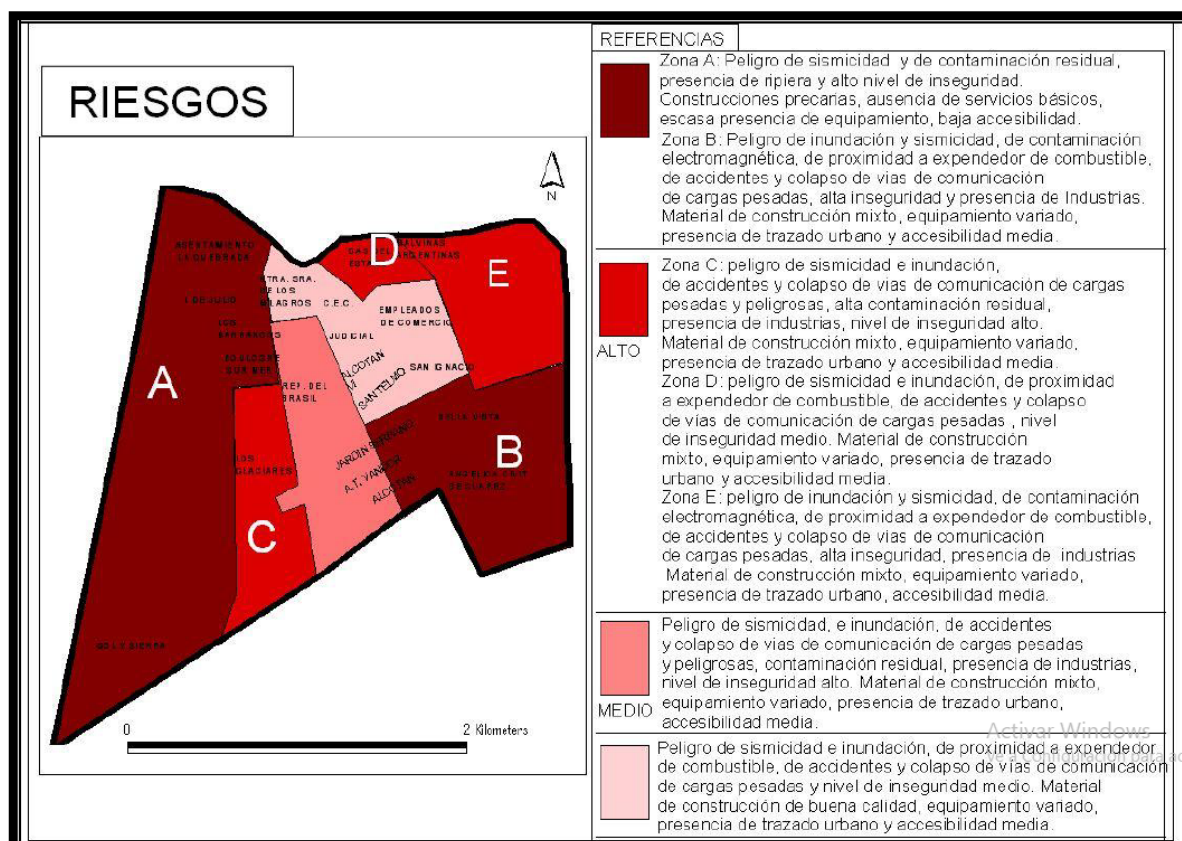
RIESGOS

N

A
B
C
D
E

ASENTAMIENTO LA QUEBRADA
8 DE JULIO
LOS SARGENTOS
10 DE OCTUBRE
NTRA. SRA. DE LOS MILAGROS
C.E.C.
CABO DEL ESTE
MALVINAS ARGENTINAS
EMPLEADOS DE COMERCIO
JUDICIAL
ALCOTAN
SANTELMO
SAN IGNACIO
REP. DEL BRASIL
VILLA VISTA
LOS GLACIARES
JARDIN DORADO
A.T. VANADIR
ALCOTAN
ANGELELLI
LOS SIERRA

0
2 Kilometers

REFERENCIAS

Zona A: Peligro de sismicidad y de contaminación residual, presencia de ripiera y alto nivel de inseguridad. Construcciones precarias, ausencia de servicios básicos, escasa presencia de equipamiento, baja accesibilidad.
Zona B: Peligro de inundación y sismicidad, de contaminación electromagnética, de proximidad a expendedor de combustible, de accidentes y colapso de vias de comunicación de cargas pesadas, alta inseguridad y presencia de Industrias. Material de construcción mixto, equipamiento variado, presencia de trazado urbano y accesibilidad media.

ALTO
Zona C: peligro de sismicidad e inundación, de accidentes y colapso de vias de comunicación de cargas pesadas y peligrosas, alta contaminación residual, presencia de industrias, nivel de inseguridad alto. Material de construcción mixto, equipamiento variado, presencia de trazado urbano y accesibilidad media.
Zona D: peligro de sismicidad e inundación, de proximidad a expendedor de combustible, de accidentes y colapso de vias de comunicación de cargas pesadas , nivel de inseguridad medio. Material de construcción mixto, equipamiento variado, presencia de trazado urbano y accesibilidad media.
Zona E: peligro de inundación y sismicidad, de contaminación electromagnética, de proximidad a expendedor de combustible, de accidentes y colapso de vias de comunicación de cargas pesadas, alta inseguridad, presencia de industrias Material de construcción mixto, equipamiento variado, presencia de trazado urbano, accesibilidad media.

MEDIO
Peligro de sismicidad, e inundación, de accidentes y colapso de vias de comunicación de cargas pesadas y peligrosas, contaminación residual, presencia de industrias, nivel de inseguridad alto. Material de construcción mixto, equipamiento variado, presencia de trazado urbano, accesibilidad media.

Peligro de sismicidad e inundación, de proximidad a expendedor de combustible, de accidentes y colapso de vias de comunicación de cargas pesadas y nivel de insegundad medio. Material de construcción de buena calidad, equipamiento variado, presencia de trazado urbano y accesibilidad media.

Activar Windows